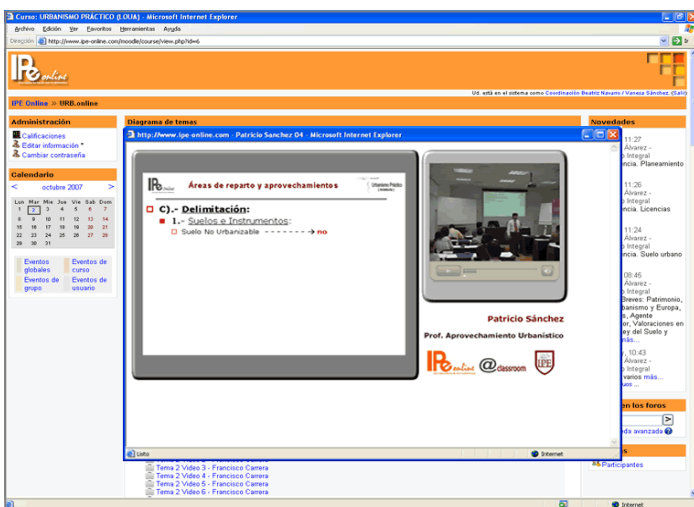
Curso: URBANISMO PRÁCTICO (LOUA) - Microsoft Internet Explorer

Archivo Edición Ver Favoritos Herramientas Ayuda

Dirección http://www.ipe-online.com/moodle/course/view.php?id=6

IPe online

Ud. está en el sistema como Coordinación Beatriz Navarro / Vanesa Sánchez (Salir)

IPE Online » URB.online

Administración

Calificaciones
Editar información
Cambiar contraseña

Calendario

< octubre 2007 >

| Lun | Mar | Mie | Jue | Vie | Sab | Dom |
|---|---|---|---|---|---|---|
| 1 | 2 | 3 | 4 | 5 | 6 | 7 |
| 8 | 9 | 10 | 11 | 12 | 13 | 14 |
| 15 | 16 | 17 | 18 | 19 | 20 | 21 |
| 22 | 23 | 24 | 25 | 26 | 27 | 28 |
| 29 | 30 | 31 | | | | |

Eventos globales
Eventos de curso
Eventos de grupo
Eventos de usuario

Diagrama de temas

http://www.ipe-online.com - Patricio Sanchez 04 - Microsoft Internet Explorer

Áreas de reparto y aprovechamientos

Urbanismo Práctico

C).- Delimitación:

1.- Suelos e Instrumentos:

Suelo No Urbanizable --------→ no

Patricio Sánchez

Prof. Aprovechamiento Urbanístico

IPe online @classroom IPE

Listo Internet

Novedades

11:27 Álvarez - Integral ncia. Planeamiento

11:26 Álvarez - Integral ncia. Licencias

11:24 Álvarez - Integral ncia. Suelo urbano

08:45 Álvarez - Integral Breves: Patrimonio, banismo y Europa, s, Agente or, Valoraciones en ey del Suelo y más...

10:43 Álvarez - Integral varios más... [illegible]

en los foros

da avanzada

Tema 2 Video 3 - Francisco Carrera
Tema 2 Video 4 - Francisco Carrera
Tema 2 Video 5 - Francisco Carrera
Tema 2 Video 6 - Francisco Carrera

Participantes

Internet